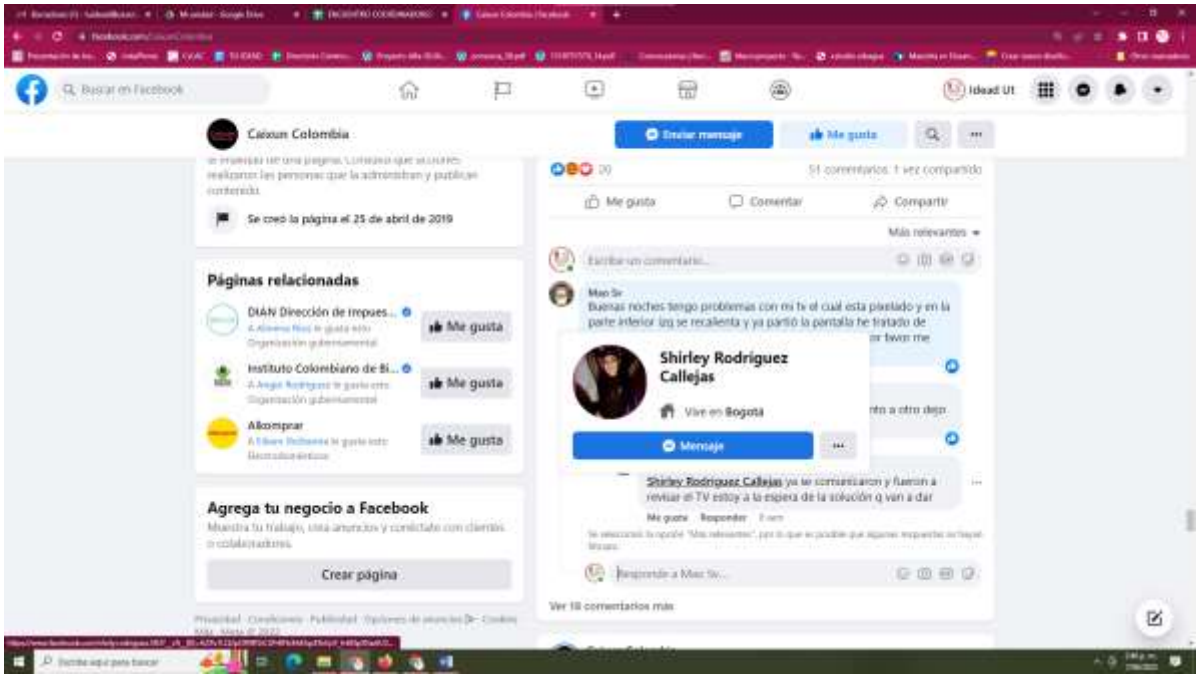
Q Buscar en Facebook

Idead Ut

Caixun Colombia

Enviar mensaje

Me gusta

realizaron las personas que la administran y publican contenido.

Se creó la página el 25 de abril de 2019

Páginas relacionadas

DIAN Dirección de Impues...
A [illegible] le gusta esto
Organización gubernamental

Me gusta

Instituto Colombiano de Bi...
A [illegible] le gusta esto
Organización gubernamental

Me gusta

Alkomprar
A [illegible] le gusta esto
Electrodomésticos

Me gusta

Agrega tu negocio a Facebook
Muestra tu trabajo, crea anuncios y conéctate con clientes o colaboradores.

Crear página

Privacidad · Condiciones · Publicidad · Opciones de anuncios · Cookies · Más · Meta © 2022

20

51 comentarios 1 vez compartido

Me gusta

Comentar

Compartir

Más relevantes

Escribe un comentario...

Mao Sr
Buenas noches tengo problemas con mi tv el cual esta pixelado y en la parte inferior izq se recalienta y ya partió la pantalla he tratado de

or favor me

Shirley Rodriguez Callejas

Vive en Bogotá

nto a otro dejo

Mensaje

Shirley Rodriguez Callejas ya se comunicaron y fueron a revisar el TV estoy a la espera de la solución q van a dar

Me gusta Responder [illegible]

Se seleccionó la opción "Más relevantes", por lo que es posible que algunas respuestas se hayan filtrado.

Responder a Mao Sr...

Ver 18 comentarios más

Escribe aquí para buscar